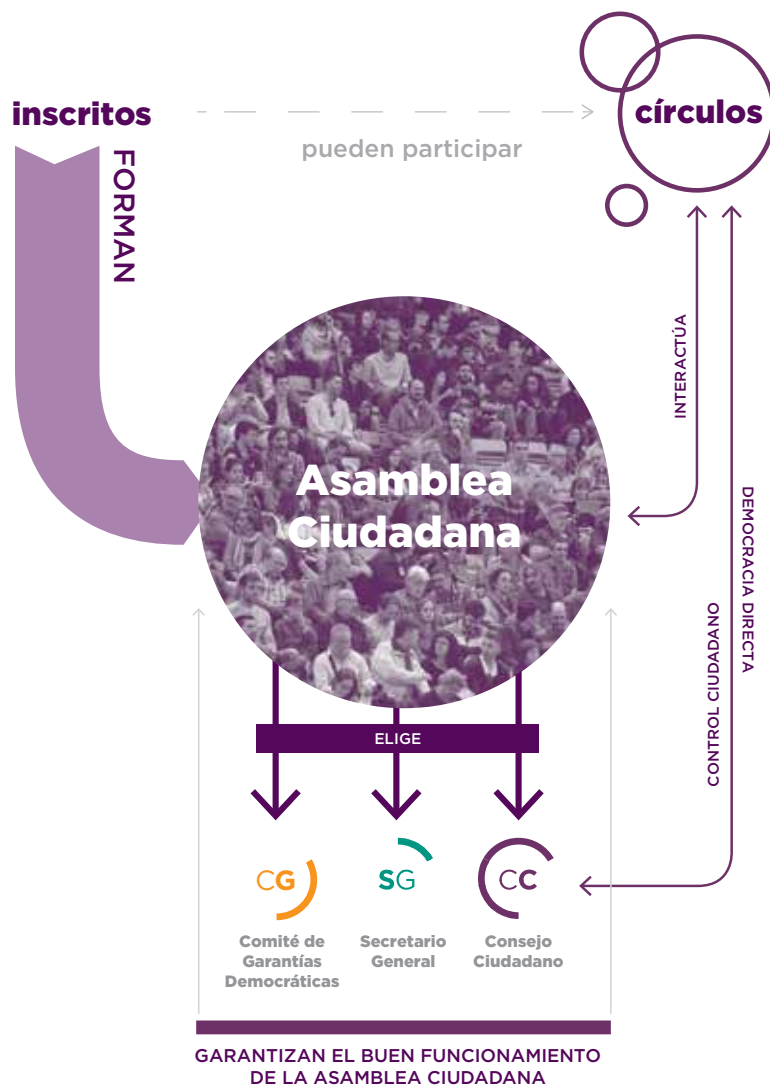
inscritos

pueden participar

círculos

FORMAN

INTERACTÚA

Asamblea Ciudadana

DEMOCRACIA DIRECTA

CONTROL CIUDADANO

ELIGE

CG
Comité de Garantías Democráticas

SG
Secretario General

CC
Consejo Ciudadano

GARANTIZAN EL BUEN FUNCIONAMIENTO DE LA ASAMBLEA CIUDADANA